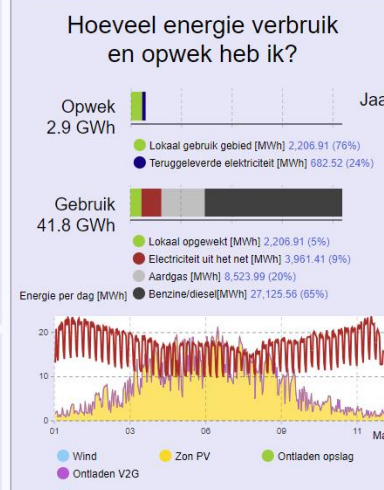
Hoeveel energie verbruik en opwek heb ik?

Opwek
2.9 GWh

Jaa

Lokaal gebruik gebied [MWh] 2,206.91 (76%)
Teruggeleverde elektriciteit [MWh] 682.52 (24%)

Gebruik
41.8 GWh

Lokaal opgewekt [MWh] 2,206.91 (5%)
Electriciteit uit het net [MWh] 3,961.41 (9%)
Aardgas [MWh] 8,523.99 (20%)
Benzine/diesel[MWh] 27,125.56 (65%)

Energie per dag [MWh]

20
10
0

01
03
06
09
11
Ma

Wind
Zon PV
Ontladen opslag
Ontladen V2G